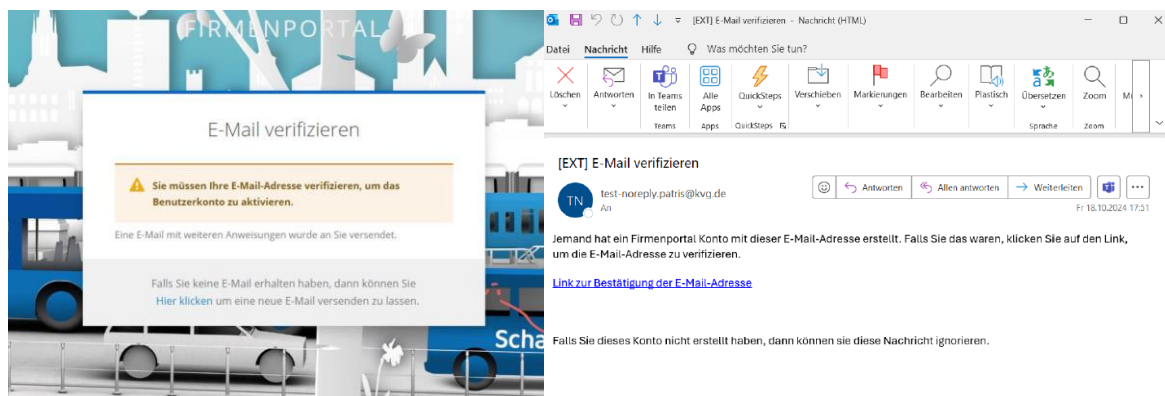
FIRMENPORTAL

E-Mail verifizieren

Sie müssen Ihre E-Mail-Adresse verifizieren, um das Benutzerkonto zu aktivieren.

Eine E-Mail mit weiteren Anweisungen wurde an Sie versendet.

Falls Sie keine E-Mail erhalten haben, dann können Sie Hier klicken um eine neue E-Mail versenden zu lassen.

Scha

[EXT] E-Mail verifizieren - Nachricht (HTML)

Datei Nachricht Hilfe Was möchten Sie tun?

Löschen Antworten In Teams teilen Alle Apps QuickSteps Verschieben Markierungen Bearbeiten Plastisch Übersetzen Zoom M

Teams Apps QuickSteps Sprache Zoom

[EXT] E-Mail verifizieren

TN test-noreply.patris@kvg.de
An

Antworten Allen antworten Weiterleiten

Fr 18.10.2024 17:51

Jemand hat ein Firmenportal Konto mit dieser E-Mail-Adresse erstellt. Falls Sie das waren, klicken Sie auf den Link, um die E-Mail-Adresse zu verifizieren.

Link zur Bestätigung der E-Mail-Adresse

Falls Sie dieses Konto nicht erstellt haben, dann können sie diese Nachricht ignorieren.